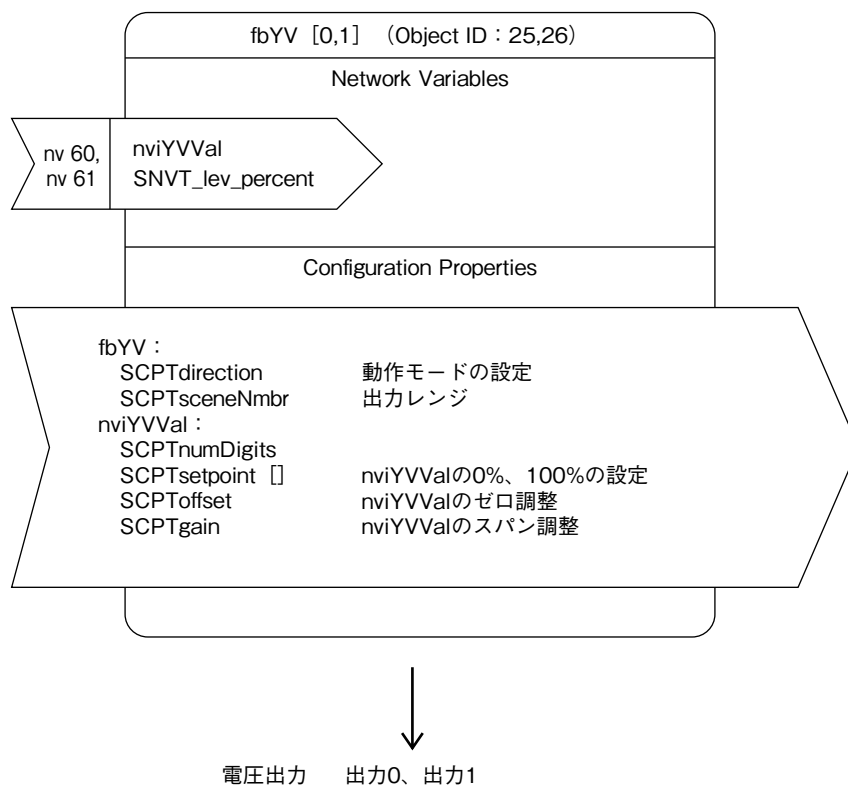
fbYV［0,1］（Object ID：25,26）

Network Variables

nv 60, nv 61

nviYVVal
SNVT_lev_percent

Configuration Properties

fbYV：
SCPTdirection 動作モードの設定
SCPTsceneNmbr 出力レンジ
nviYVVal：
SCPTnumDigits
SCPTsetpoint［］ nviYVValの0%、100%の設定
SCPToffset nviYVValのゼロ調整
SCPTgain nviYVValのスパン調整

電圧出力 出力0、出力1